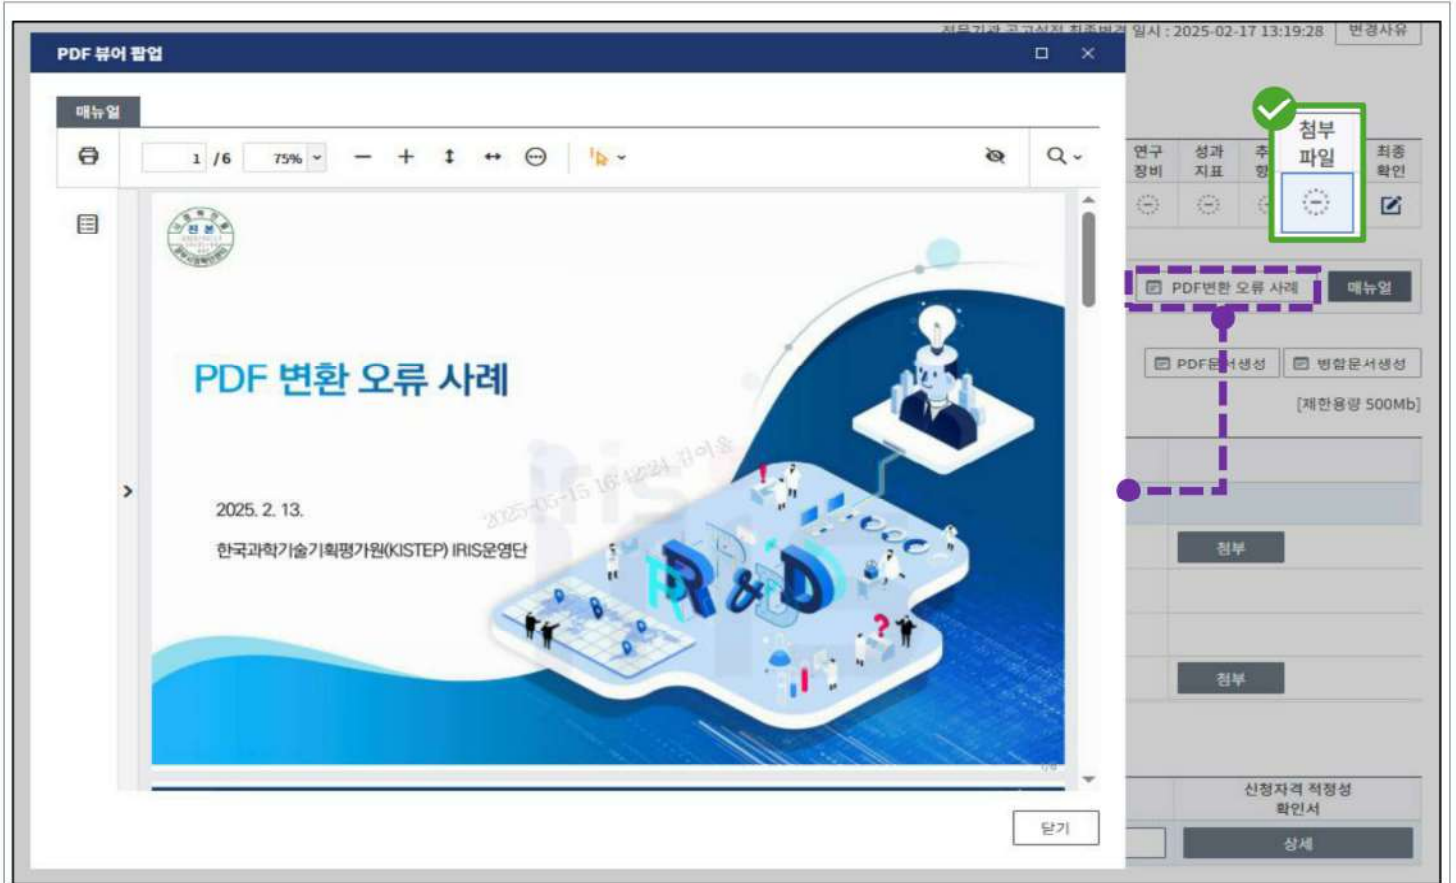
PDF 뷰어 팝업

매뉴얼

1 /6 75%

PDF 변환 오류 사례

2025. 2. 13.

한국과학기술기획평가원(KISTEP) IRIS운영단

2025-05-15 16:12:24 김이웅

R&D

닫기

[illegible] 일시 : 2025-02-17 13:19:28 변경사유

연구 장비 | 성과 지표 | 추 항 | 첨부 파일 | 최종 확인

PDF변환 오류 사례 매뉴얼

PDF문서생성 병합문서생성

[제한용량 500Mb]

첨부

첨부

신청자격 적정성 확인서

상세